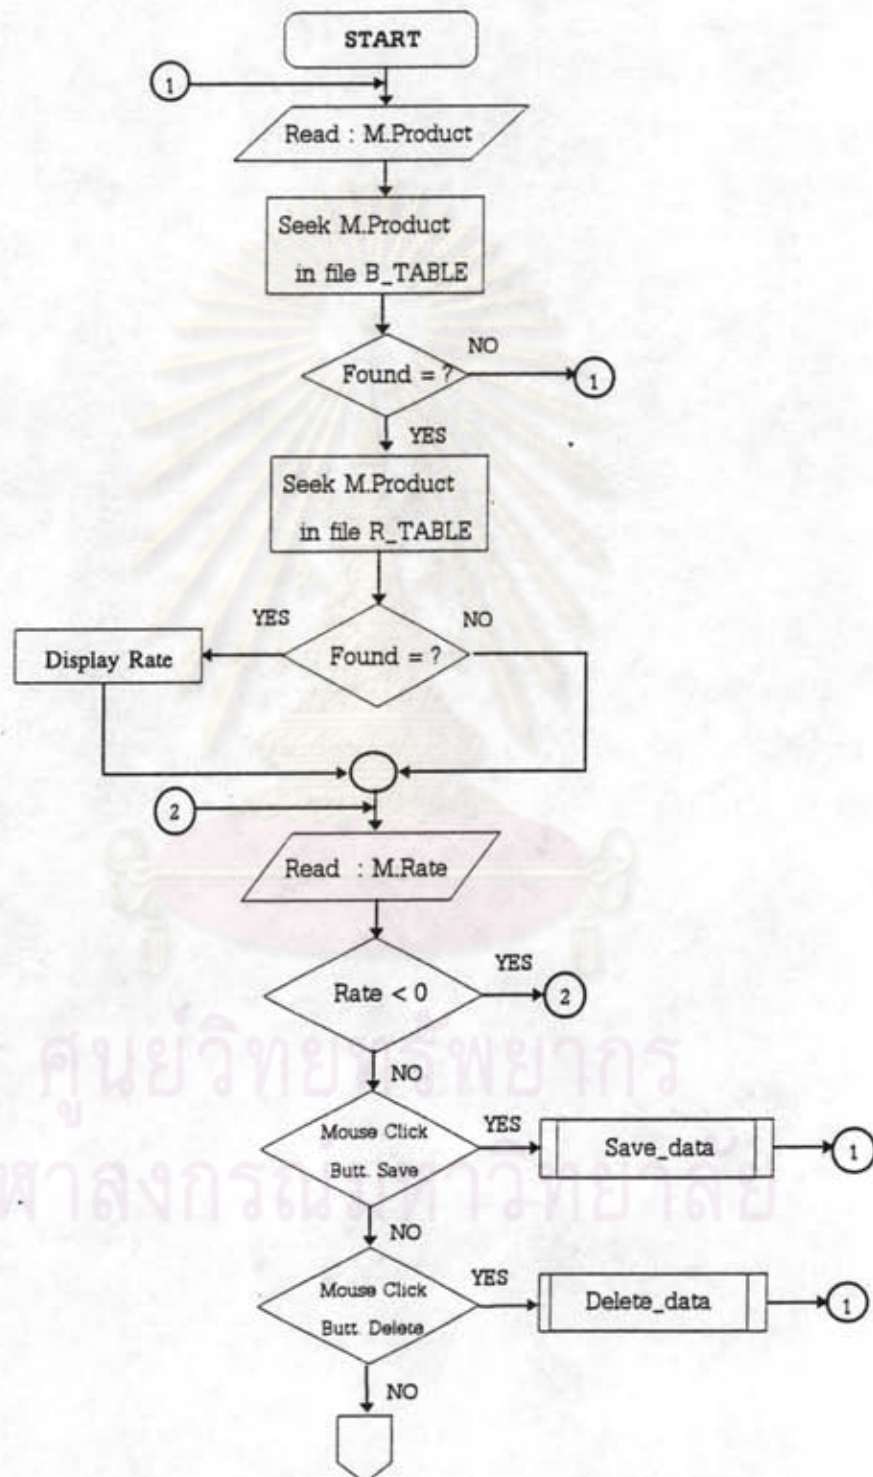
START

1

Read : M.Product

Seek M.Product in file B_TABLE

Found = ?

NO

1

YES

Seek M.Product in file R_TABLE

YES

NO

Display Rate

Found = ?

2

Read : M.Rate

Rate < 0

YES

2

NO

Mouse Click Butt. Save

YES

Save_data

1

NO

Mouse Click Butt. Delete

YES

Delete_data

1

NO

ศูนย์วิทยทรัพยากร
จุฬาลงกรณ์มหาวิทยาลัย